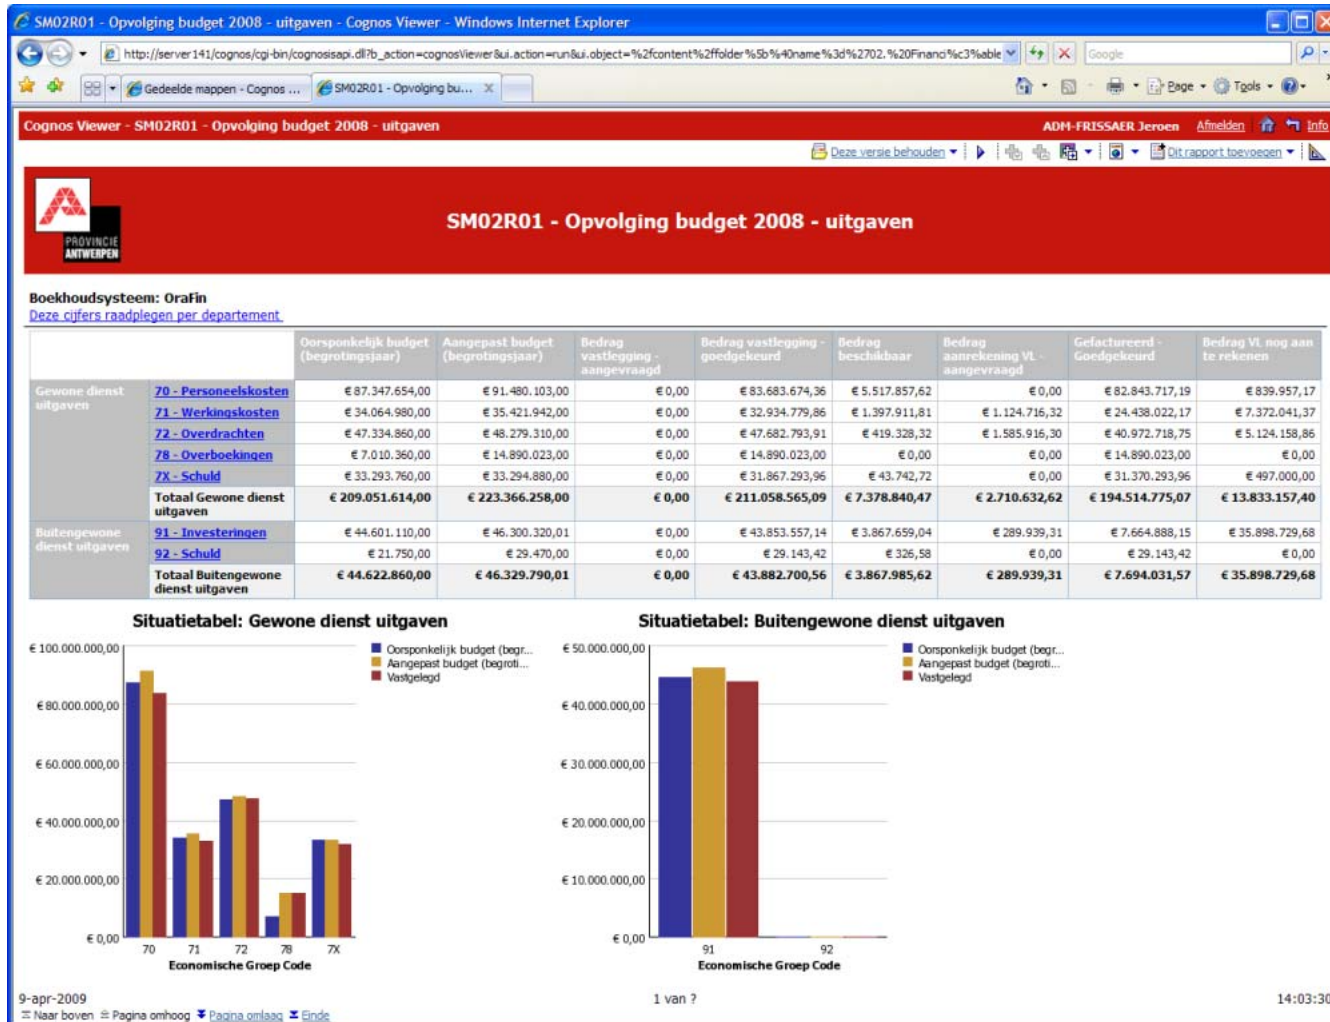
SM02R01 - Opvolging budget 2008 - uitgaven - Cognos Viewer - Windows Internet Explorer

http://server141/cognos/cgi-bin/cognosisapi.dll?b_action=cognosViewer&ui.action=run&ui.object=%2fcontent%2ffolder%5b%40name%3d%2702.%20Financi%c3%able

Google

Gedeelde mappen - Cognos ... | SM02R01 - Opvolging bu...

Page · Tools ·

Cognos Viewer - SM02R01 - Opvolging budget 2008 - uitgaven

ADM-FRISSAER Jeroen Afmelden Info

Deze versie behouden · Dit rapport toevoegen

PROVINCIE ANTWERPEN

SM02R01 - Opvolging budget 2008 - uitgaven

Boekhoudsysteem: OraFin
Deze cijfers raadplegen per departement

| | | Oorspronkelijk budget (begrotingsjaar) | Aangepast budget (begrotingsjaar) | Bedrag vastlegging - aangevraagd | Bedrag vastlegging - goedgekeurd | Bedrag beschikbaar | Bedrag aanrekening VL - aangevraagd | Gefactureerd - Goedgekeurd | Bedrag VL nog aan te rekenen |
|---|---|---|---|---|---|---|---|---|---|
| Gewone dienst uitgaven | 70 - Personeelskosten | € 87.347.654,00 | € 91.480.103,00 | € 0,00 | € 83.683.674,36 | € 5.517.857,62 | € 0,00 | € 82.843.717,19 | € 839.957,17 |
| | 71 - Werkingskosten | € 34.064.980,00 | € 35.421.942,00 | € 0,00 | € 32.934.779,86 | € 1.397.911,81 | € 1.124.716,32 | € 24.438.022,17 | € 7.372.041,37 |
| | 72 - Overdrachten | € 47.334.860,00 | € 48.279.310,00 | € 0,00 | € 47.682.793,91 | € 419.328,32 | € 1.585.916,30 | € 40.972.718,75 | € 5.124.158,86 |
| | 78 - Overboekingen | € 7.010.360,00 | € 14.890.023,00 | € 0,00 | € 14.890.023,00 | € 0,00 | € 0,00 | € 14.890.023,00 | € 0,00 |
| | 7X - Schuld | € 33.293.760,00 | € 33.294.880,00 | € 0,00 | € 31.867.293,96 | € 43.742,72 | € 0,00 | € 31.370.293,96 | € 497.000,00 |
| | Totaal Gewone dienst uitgaven | € 209.051.614,00 | € 223.366.258,00 | € 0,00 | € 211.058.565,09 | € 7.378.840,47 | € 2.710.632,62 | € 194.514.775,07 | € 13.833.157,40 |
| Buitengewone dienst uitgaven | 91 - Investeringen | € 44.601.110,00 | € 46.300.320,01 | € 0,00 | € 43.853.557,14 | € 3.867.659,04 | € 289.939,31 | € 7.664.888,15 | € 35.898.729,68 |
| | 92 - Schuld | € 21.750,00 | € 29.470,00 | € 0,00 | € 29.143,42 | € 326,58 | € 0,00 | € 29.143,42 | € 0,00 |
| | Totaal Buitengewone dienst uitgaven | € 44.622.860,00 | € 46.329.790,01 | € 0,00 | € 43.882.700,56 | € 3.867.985,62 | € 289.939,31 | € 7.694.031,57 | € 35.898.729,68 |

Situatietabel: Gewone dienst uitgaven

€ 100.000.000,00
€ 80.000.000,00
€ 60.000.000,00
€ 40.000.000,00
€ 20.000.000,00
€ 0,00
70 71 72 78 7X
Economische Groep Code

Oorspronkelijk budget (begr...
Aangepast budget (begroti...
Vastgelegd

Situatietabel: Buitengewone dienst uitgaven

€ 50.000.000,00
€ 40.000.000,00
€ 30.000.000,00
€ 20.000.000,00
€ 10.000.000,00
€ 0,00
91 92
Economische Groep Code

Oorspronkelijk budget (begr...
Aangepast budget (begroti...
Vastgelegd

9-apr-2009
1 van ?
14:03:30

Naar boven Pagina omhoog Pagina omlaag Einde